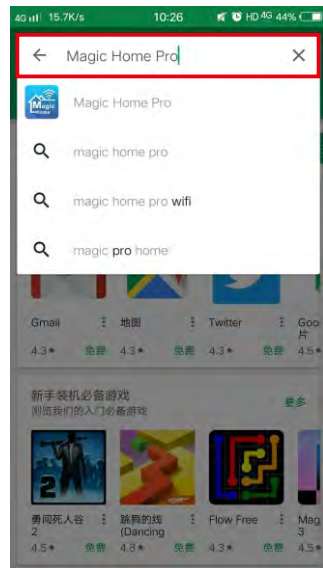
4G 15.7K/s 10:26 HD 4G 44%

Magic Home Pro

Magic Home Pro

magic home pro

magic home pro wifi

magic pro home

Gmail 4.3★ 免费

地图 4.3★ 免费

Twitter 4.3★ 免费

Goo 片 4.5★

新手装机必备游戏
浏览我们的入门必备游戏

更多

勇闯死人谷 2 4.5★ 免费

跳舞的线 (Dancing 4.8★ 免费

Flow Free 4.3★ 免费

Ma 3 4.5★